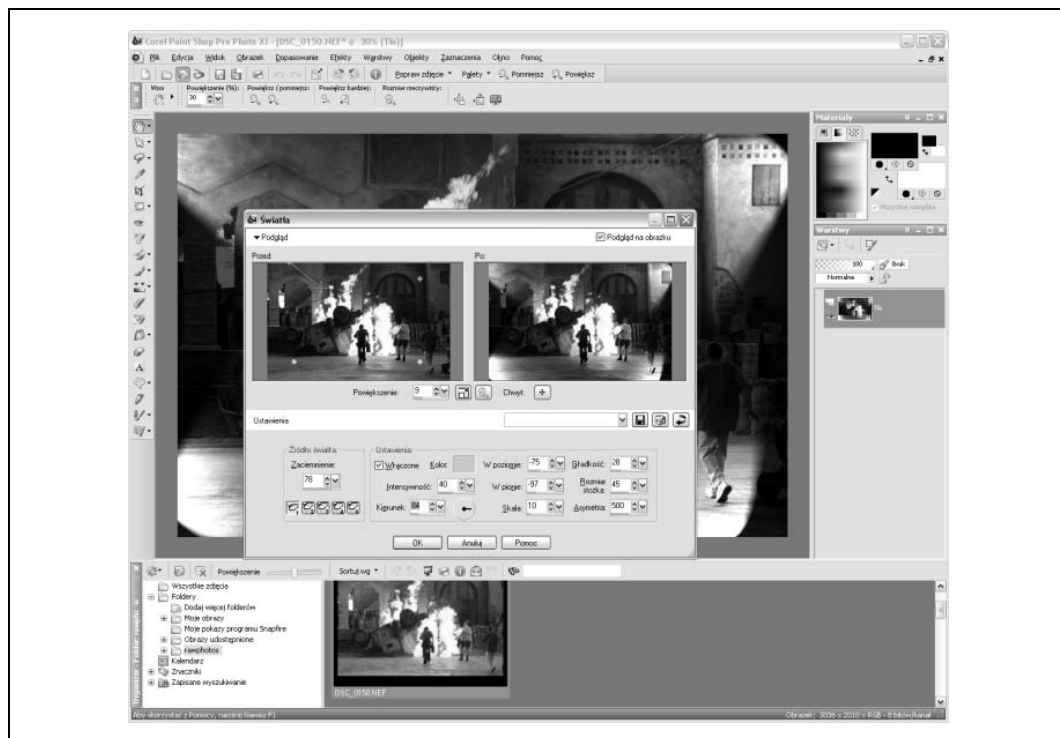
Corel Paint Shop Pro Photo XI - [DSC_0150.NEF* @ 30% (Tło)]

Plik Edycja Widok Obrazek Dopasowanie Efekty Warstwy Obiekty Zaznaczenia Okno Pomoc

Popraw zdjęcie Palety Pomniejsz Powiększ

Widok Powiększenie (%): Powiększ / pomniejsz: Powiększ bardziej: Rozmiar rzeczywisty:

30

Materiały

Wszystkie narzędzia

Warstwy

100 Brak

Normalne

Tło

Światła

Podgląd

Podgląd na obrazku

Przed:

Po:

Powiększenie: 9

Chwyć:

Ustawienia

Źródło światła

Zaciemnienie:

78

Ustawienia

Włączone Kolor:

W poziomie: -75

Gładkość: 28

Intensywność: 40

W pionie: -97

Rozmiar stożka: 45

Kierunek: 84

Skala: 10

Asymetria: 500

OK Anuluj Pomoc

Powiększenie

Sortuj wg

Wszystkie zdjęcia

Foldery

Dodaj więcej folderów

Moje obrazy

Moje pokazy programu Snapfire

Obrazy udostępnione

rawphotos

Kalendarz

Znaczniki

Zapisane wyszukiwanie

Organizer - Folder: rawphotos

DSC_0150.NEF

Aby skorzystać z Pomocy, naciśnij klawisz F1

Obrazek: 3036 x 2010 x RGB - 8 bitów/kanał